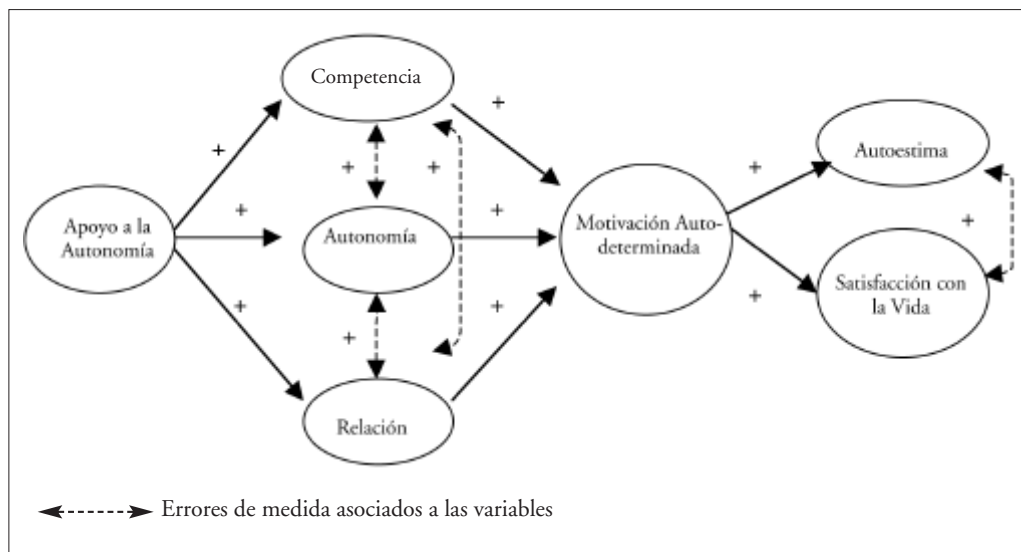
Competencia

+

+

+

+

Autoestima

+

+

Apoyo a la Autonomía

+

Autonomía

+

Motivación Autodeterminada

+

+

Satisfacción con la Vida

+

+

+

Relación

Errores de medida asociados a las variables